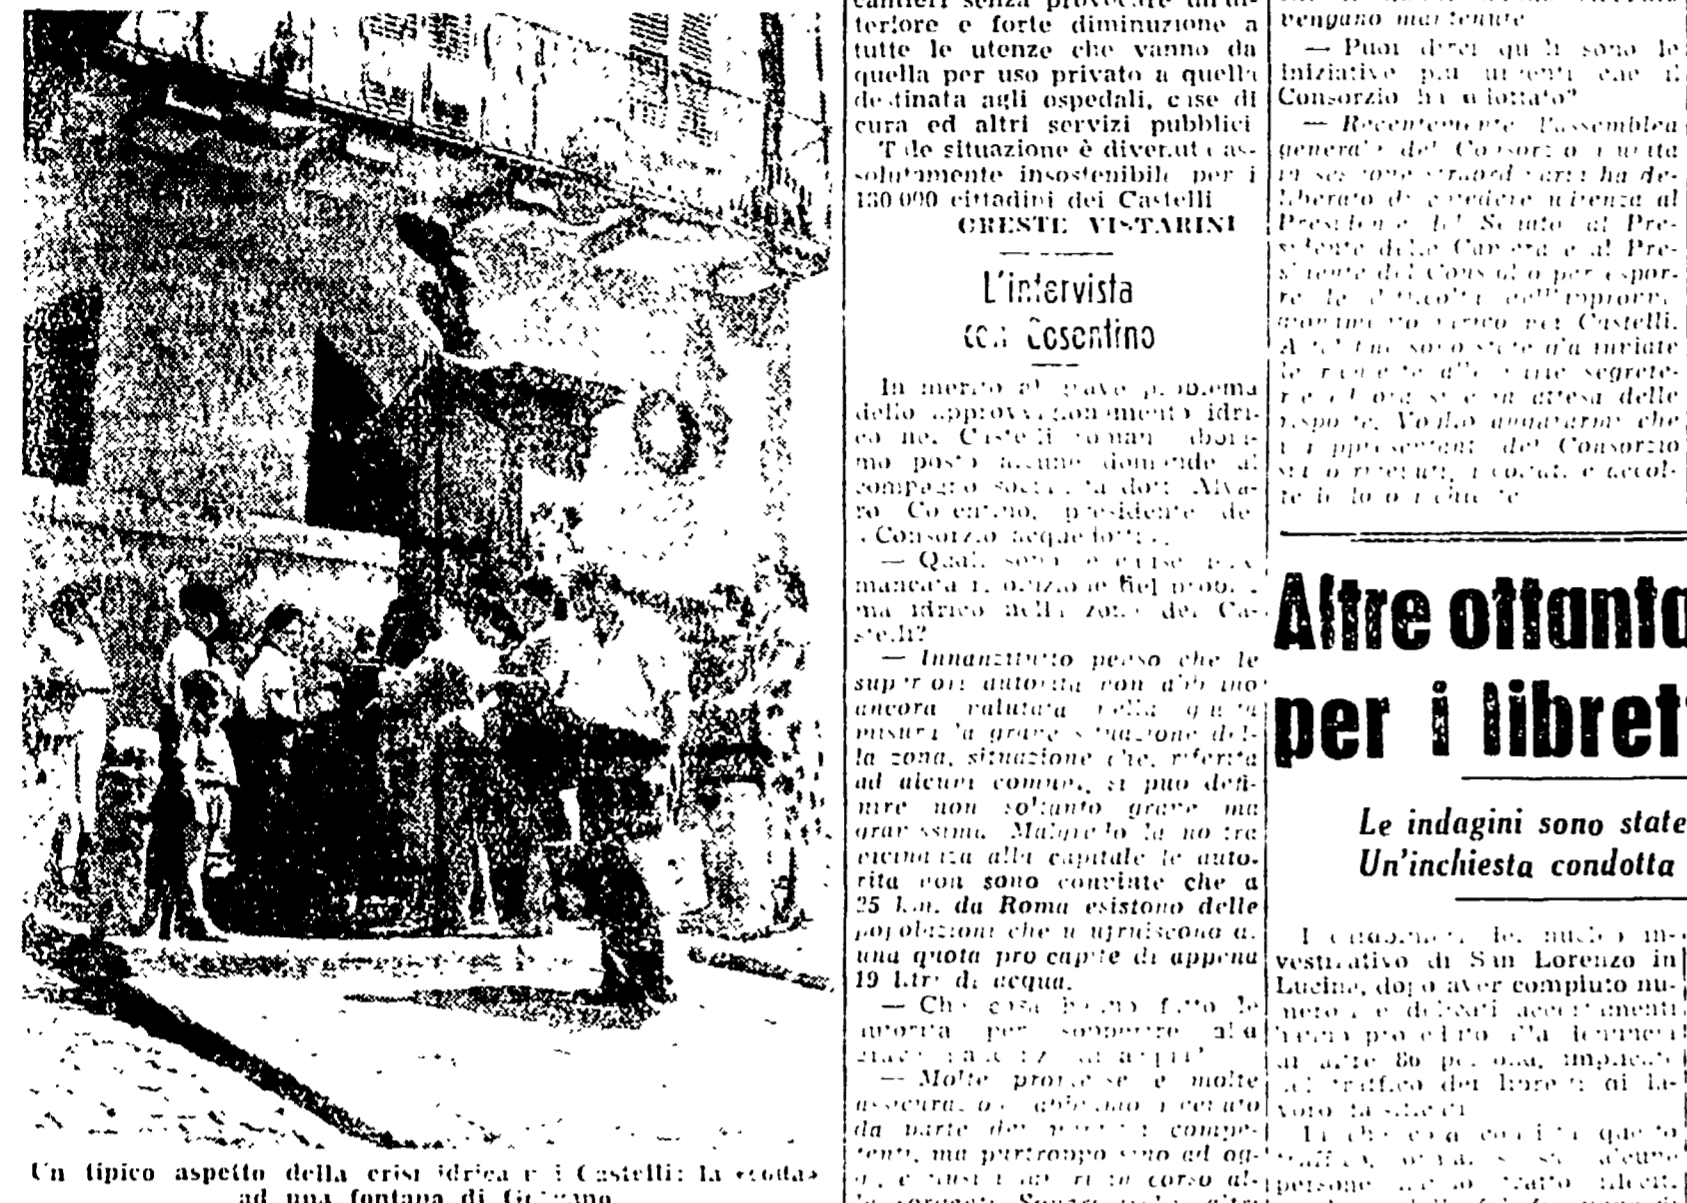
Un tipico aspetto della crisi idrica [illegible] i Castelli: la «coda» ad una fontana di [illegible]

cantieri senza provocare un'ulteriore e forte diminuzione a tutte le utenze che vanno da quella per uso privato a quella destinata agli ospedali, case di cura ed altri servizi pubblici.

T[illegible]e situazione è divenuta assolutamente insostenibile per i 130.000 cittadini dei Castelli.

ORESTE VISTARINI

L'intervista con Cosentino

In merito al grave problema dello approvvigionamento idrico nei Castelli romani abbiamo posto alcune domande al compagno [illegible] dott. Alvaro Cosentino, presidente del Consorzio acquedotti.

— Quali sono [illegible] mancata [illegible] del problema idrico nella zona dei Castelli?

— Innanzitutto penso che le superiori autorità non abbiano ancora valutato nella giusta misura la grave situazione della zona, situazione che, riferita ad alcuni comuni, si può definire non soltanto grave ma gravissima. Malgrado la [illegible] vicinanza alla capitale le autorità non sono convinte che a 25 km. da Roma esistono delle popolazioni che usufruiscono di una quota pro capite di appena 19 litri di acqua.

— Che cosa hanno fatto le autorità per sopperire alla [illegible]?

— Molte promesse e molte assicurazioni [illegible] da parte dei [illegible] competenti, ma purtroppo sino ad oggi, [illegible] corso al-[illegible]

vengano mantenute.

— Può dirci quali sono le iniziative più urgenti che il Consorzio ha adottato?

— Recentemente l'assemblea generale del Consorzio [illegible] ha deliberato di chiedere udienza al Presidente del Senato, al Presidente della Camera e al Presidente del Consiglio per esporre le difficoltà dell'approvvigionamento idrico nei Castelli. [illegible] sono state inviate le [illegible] alle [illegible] segreterie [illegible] in attesa delle risposte. Voglio augurarmi che i rappresentanti del Consorzio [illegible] ricevuti e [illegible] accolte le loro richieste.

Altre ottanta per i librett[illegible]

Le indagini sono state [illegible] Un'inchiesta condotta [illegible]

I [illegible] del nucleo investigativo di San Lorenzo in Lucina, dopo aver compiuto numerosi e delicati accertamenti, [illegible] altre 80 persone, implicate nel traffico dei libretti di lavoro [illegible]

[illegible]